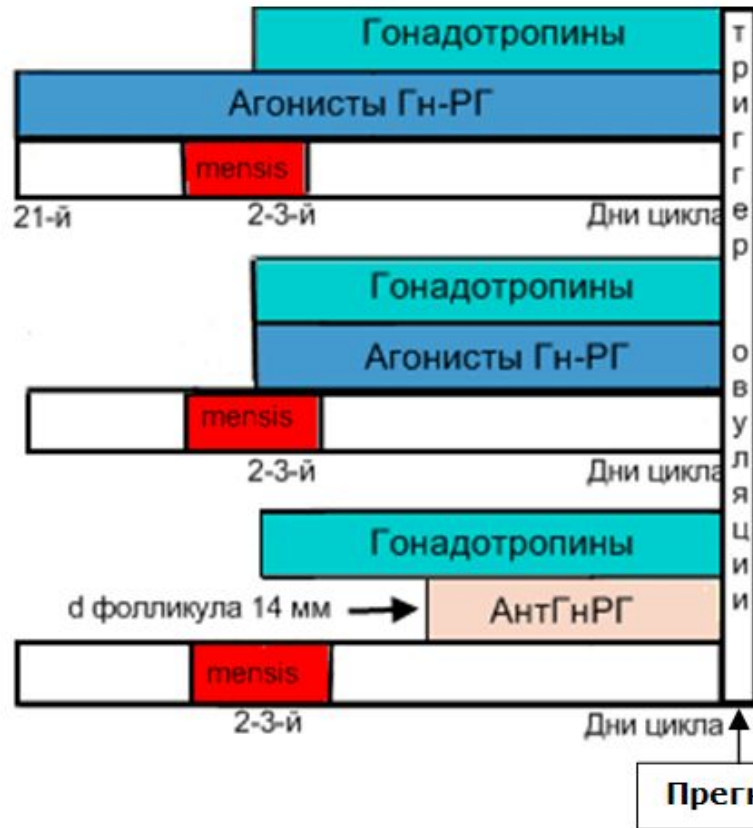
Гонадотропины

Агонисты Гн-РГ

mensis

21-й 2-3-й Дни цикла

Гонадотропины

Агонисты Гн-РГ

mensis

2-3-й Дни цикла

Гонадотропины

d фолликула 14 мм АнтГнРГ

mensis

2-3-й Дни цикла

триггер овуляции

Прег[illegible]